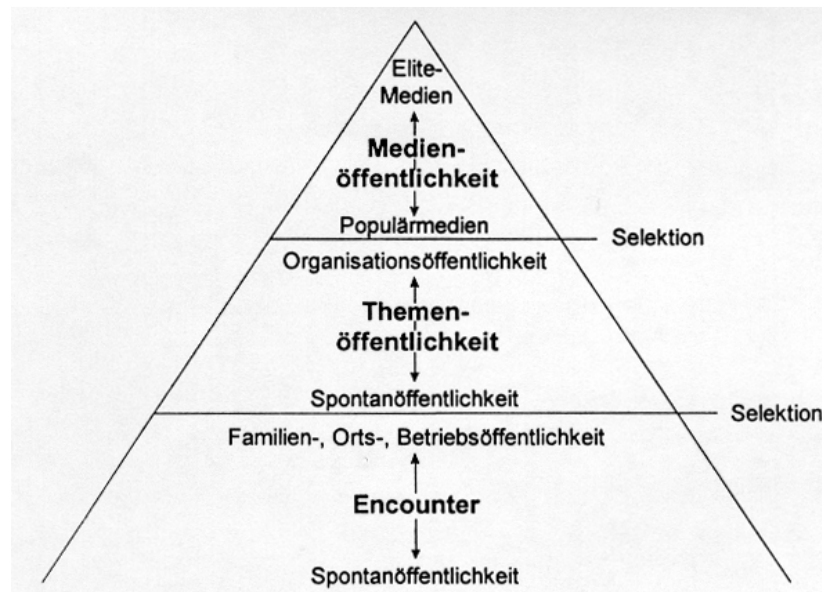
Elite-
Medien

Medien-
öffentlichkeit

Populärmedien

Selektion

Organisationsöffentlichkeit

Themen-
öffentlichkeit

Spontanöffentlichkeit

Selektion

Familien-, Orts-, Betriebsöffentlichkeit

Encounter

Spontanöffentlichkeit